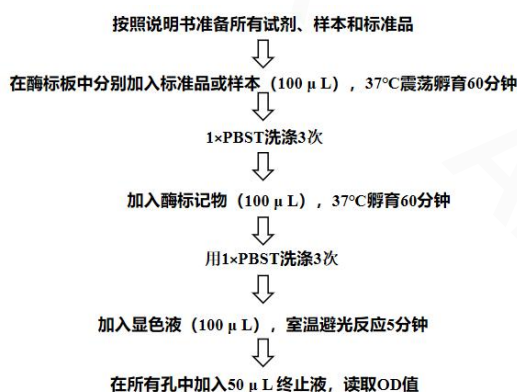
按照说明书准备所有试剂、样本和标准品

在酶标板中分别加入标准品或样本（100 μ L），37°C震荡孵育60分钟

1×PBST洗涤3次

加入酶标记物（100 μ L），37°C孵育60分钟

用1×PBST洗涤3次

加入显色液（100 μ L），室温避光反应5分钟

在所有孔中加入50 μ L终止液，读取OD值